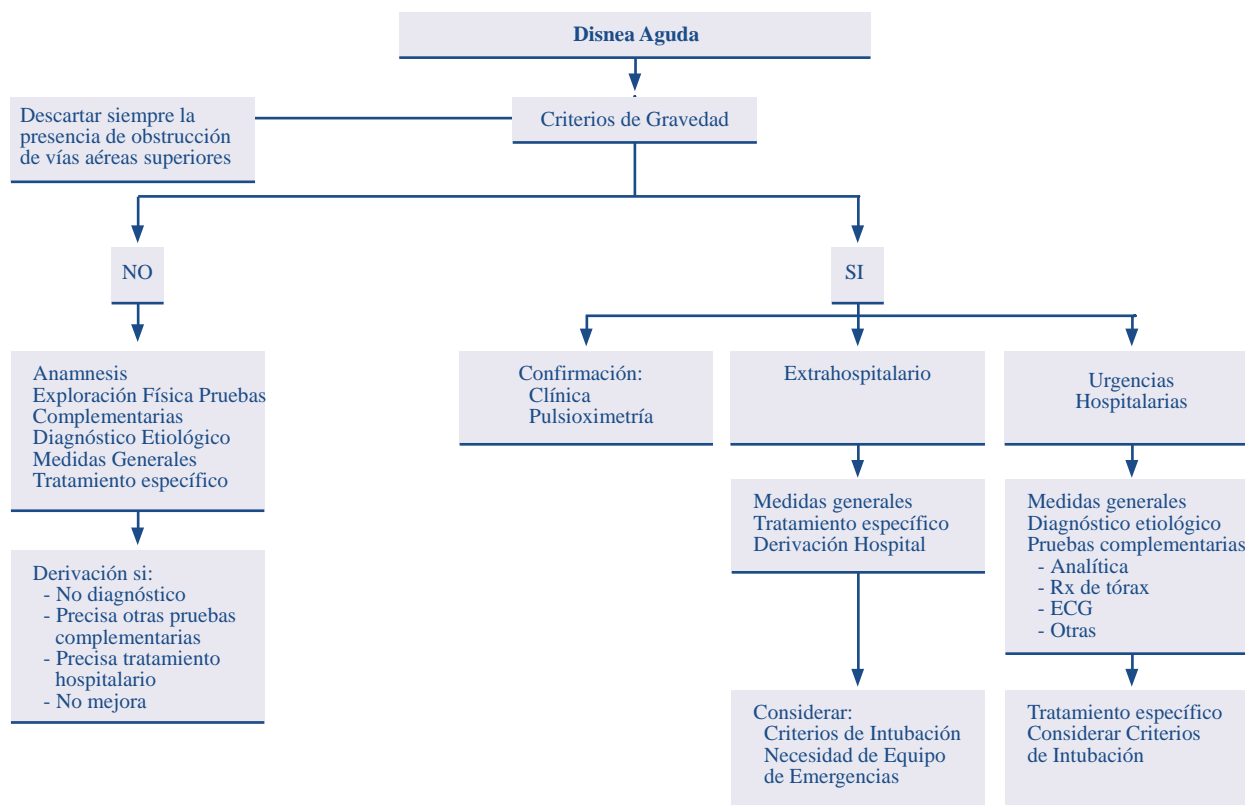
Disnea Aguda

Descartar siempre la presencia de obstrucción de vías aéreas superiores

Criterios de Gravedad

NO

SI

Anamnesis
Exploración Física Pruebas Complementarias
Diagnóstico Etiológico
Medidas Generales
Tratamiento específico

Derivación si:
- No diagnóstico
- Precisa otras pruebas complementarias
- Precisa tratamiento hospitalario
- No mejora

Confirmación:
Clínica
Pulsioximetría

Extrahospitalario

Medidas generales
Tratamiento específico
Derivación Hospital

Considerar:
Criterios de Intubación
Necesidad de Equipo de Emergencias

Urgencias Hospitalarias

Medidas generales
Diagnóstico etiológico
Pruebas complementarias
- Analítica
- Rx de tórax
- ECG
- Otras

Tratamiento específico
Considerar Criterios de Intubación